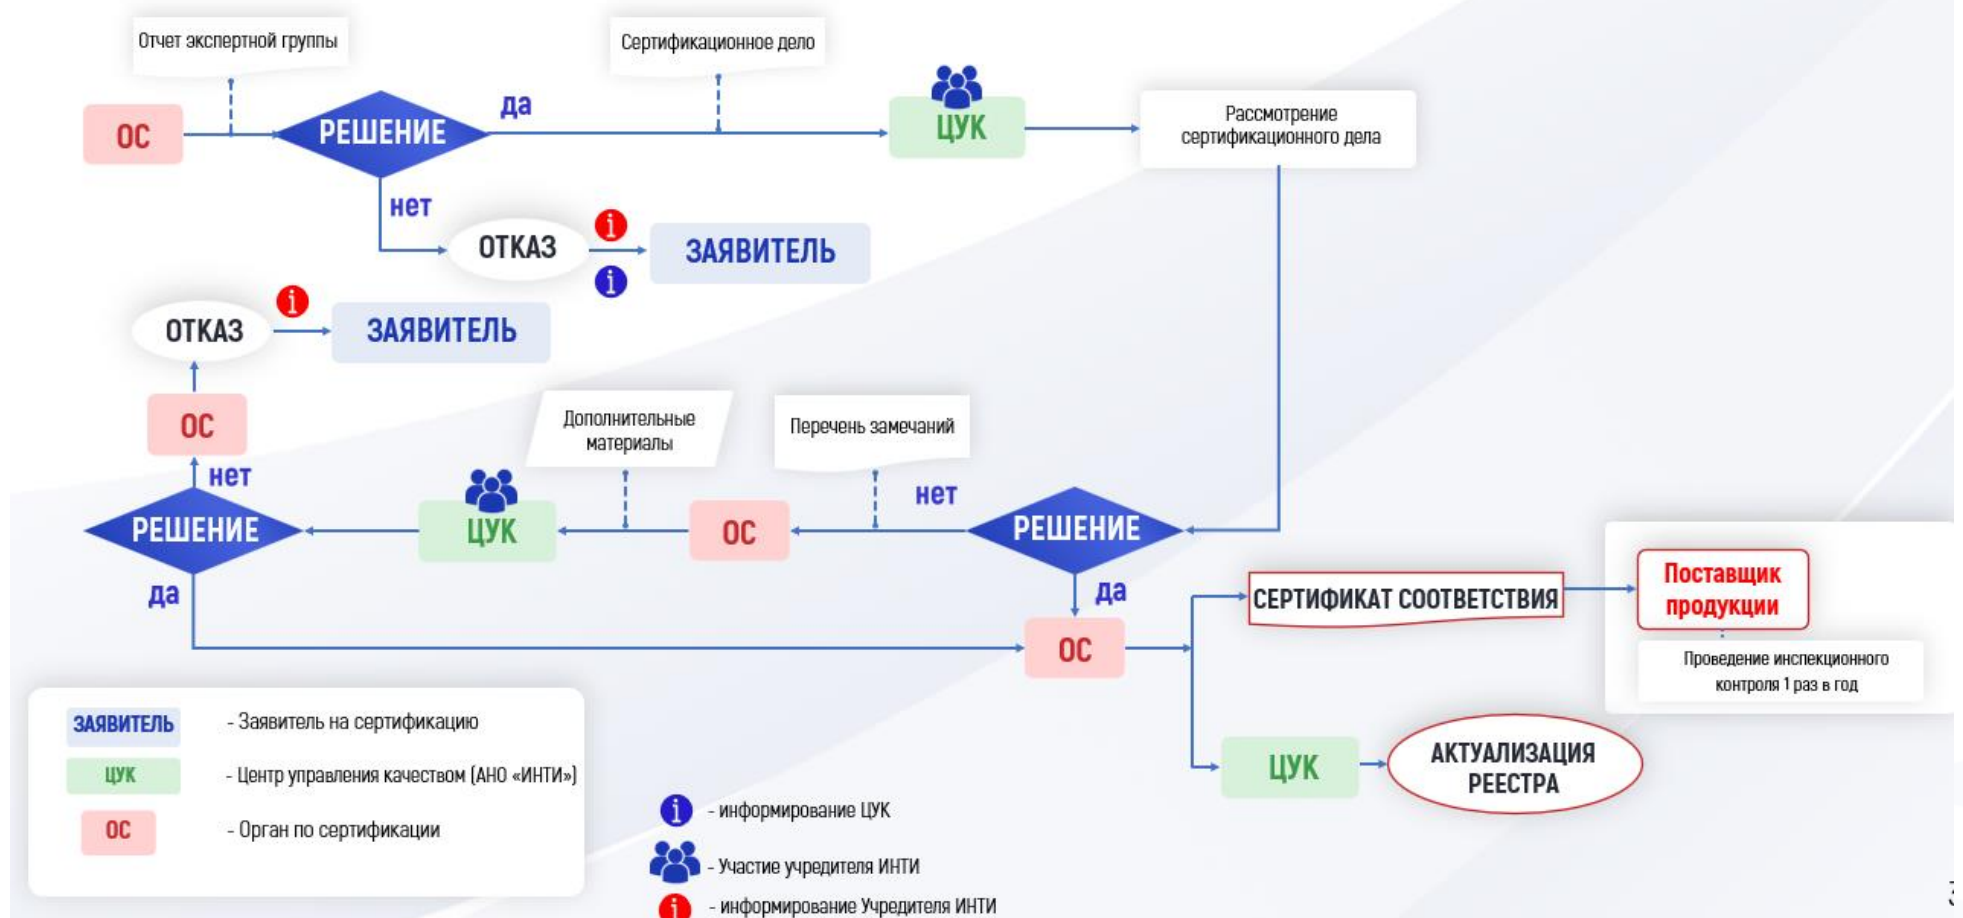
Отчет экспертной группы

Сертификационное дело

ОС

РЕШЕНИЕ

да

ЦУК

Рассмотрение сертификационного дела

нет

ОТКАЗ

ЗАЯВИТЕЛЬ

ОТКАЗ

ЗАЯВИТЕЛЬ

ОС

Дополнительные материалы

Перечень замечаний

нет

нет

РЕШЕНИЕ

ЦУК

ОС

РЕШЕНИЕ

да

да

СЕРТИФИКАТ СООТВЕТСТВИЯ

Поставщик продукции

ОС

Проведение инспекционного контроля 1 раз в год

ЗАЯВИТЕЛЬ - Заявитель на сертификацию

ЦУК - Центр управления качеством (АНО «ИНТИ»)

ОС - Орган по сертификации

ЦУК

АКТУАЛИЗАЦИЯ РЕЕСТРА

- информирование ЦУК

- Участие учредителя ИНТИ

- информирование Учредителя ИНТИ